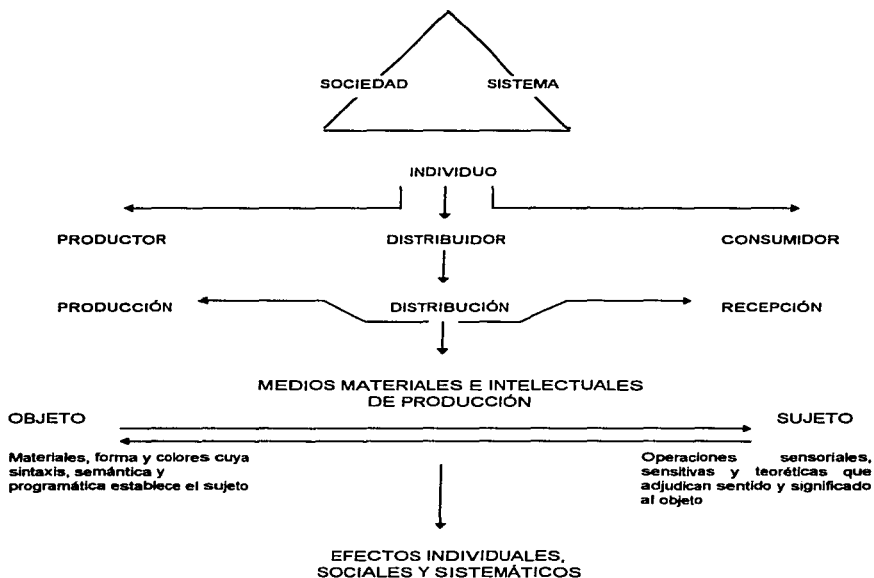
SOCIEDAD SISTEMA

INDIVIDUO

PRODUCTOR

DISTRIBUIDOR

CONSUMIDOR

PRODUCCIÓN

DISTRIBUCIÓN

RECEPCIÓN

MEDIOS MATERIALES E INTELECTUALES DE PRODUCCIÓN

OBJETO

SUJETO

Materiales, forma y colores cuya sintaxis, semántica y programática establece el sujeto

Operaciones sensoriales, sensitivas y teoréticas que adjudican sentido y significado al objeto

EFECTOS INDIVIDUALES, SOCIALES Y SISTEMÁTICOS